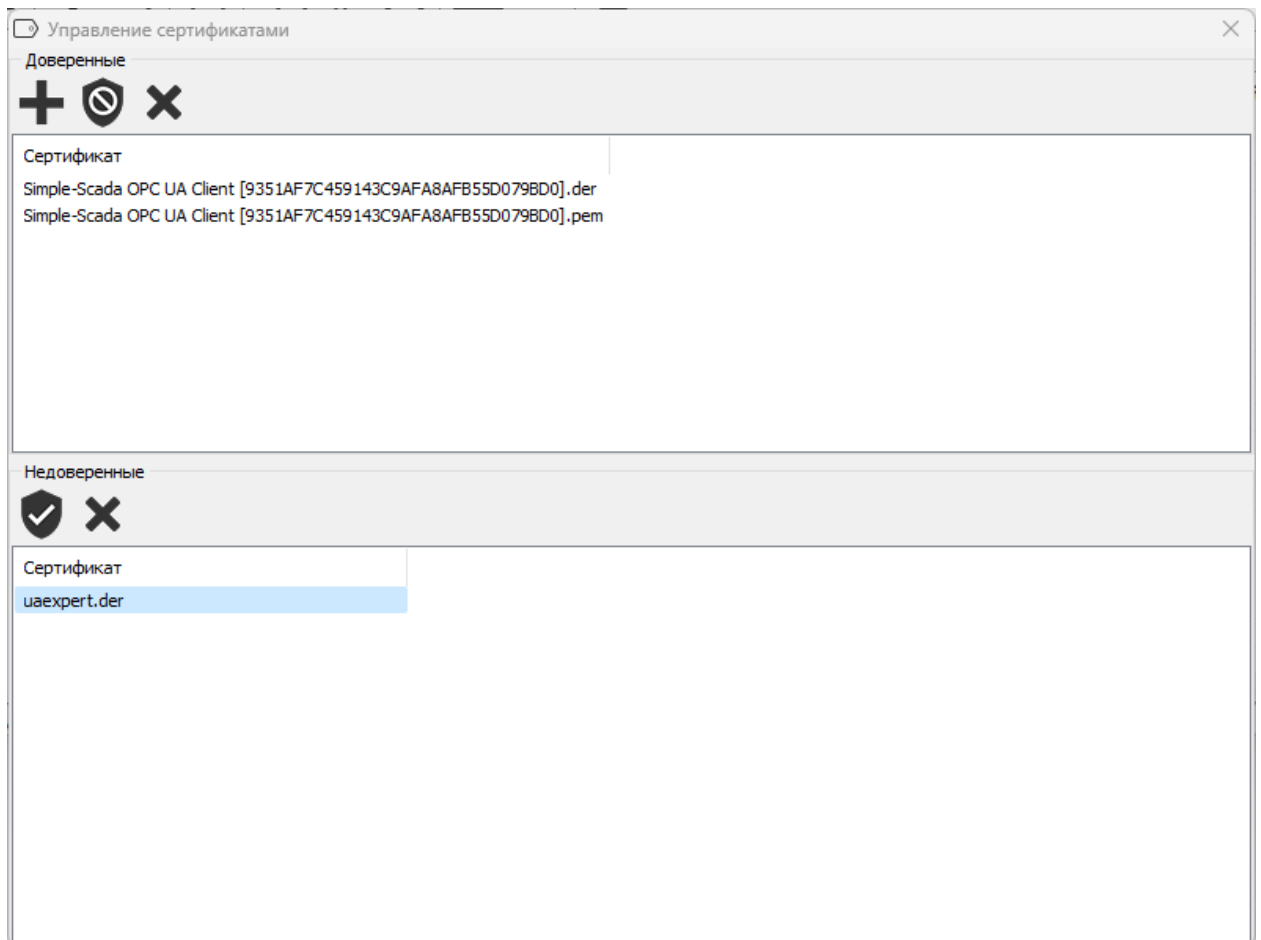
Управление сертификатами

Доверенные

Сертификат

Simple-Scada OPC UA Client [9351AF7C459143C9AFA8AFB55D079BD0].der

Simple-Scada OPC UA Client [9351AF7C459143C9AFA8AFB55D079BD0].pem

Недоверенные

Сертификат

uaexpert.der